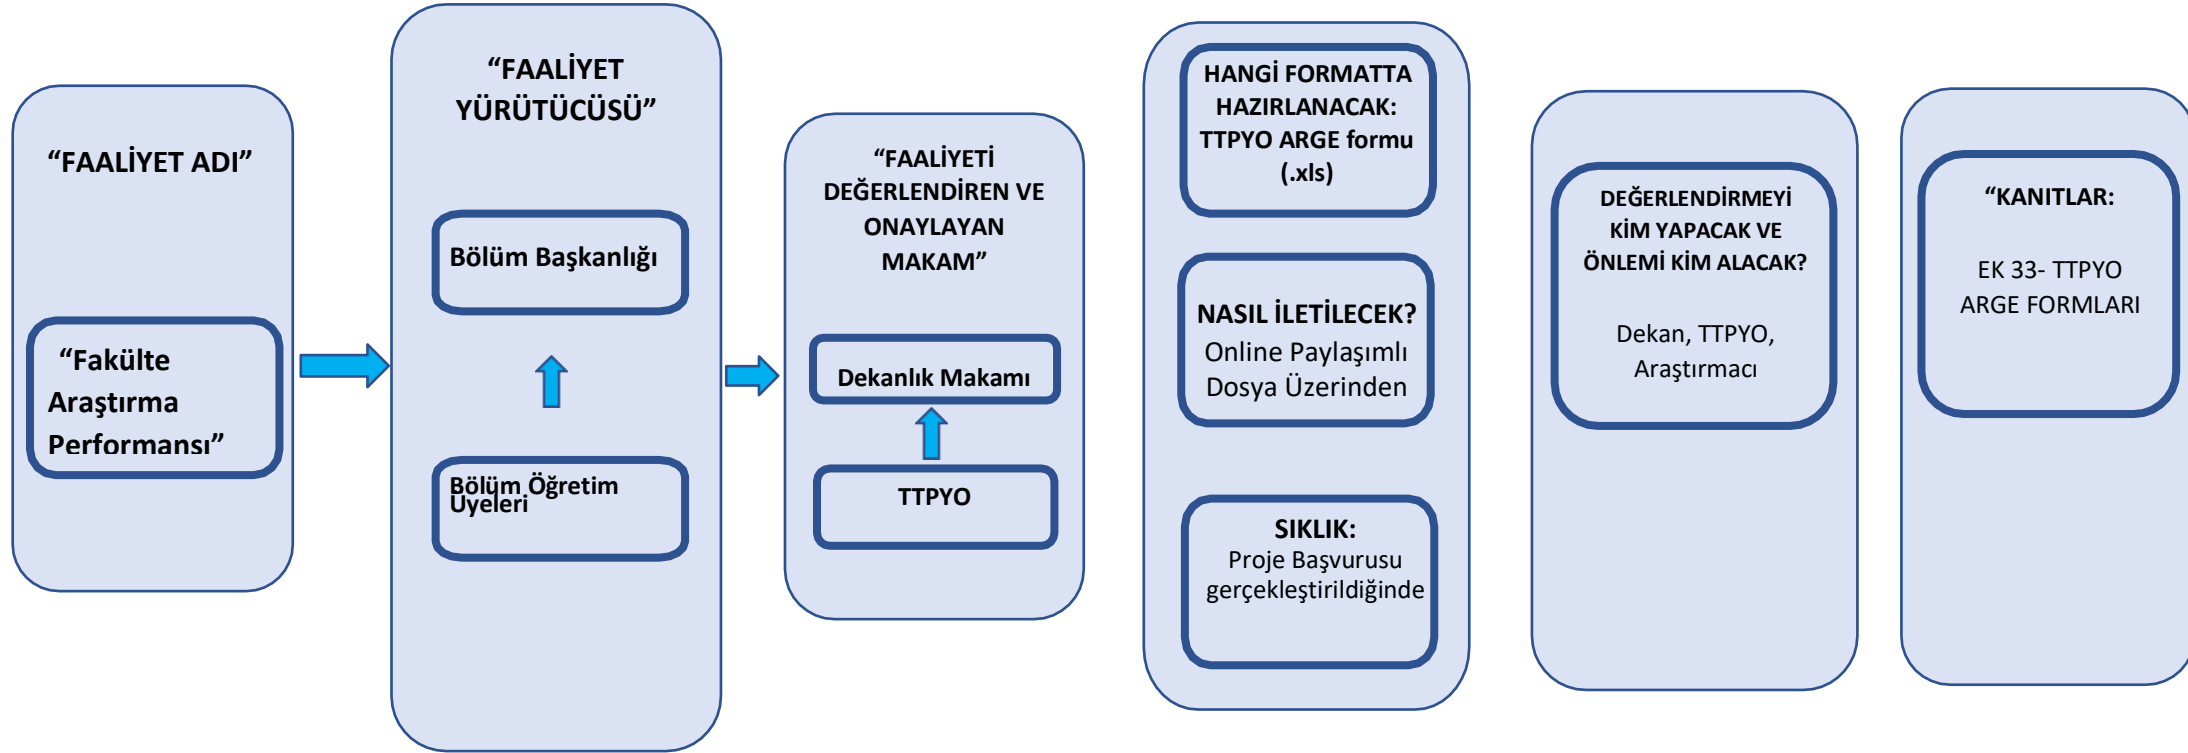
"FAALİYET ADI"

"Fakülte Araştırma Performansı"

"FAALİYET YÜRÜTÜCÜSÜ"

Bölüm Başkanlığı

Bölüm Öğretim Üyeleri

"FAALİYETİ DEĞERLENDİREN VE ONAYLAYAN MAKAM"

Dekanlık Makamı

TTPYO

HANGİ FORMATTA HAZIRLANACAK: TTPYO ARGE formu (.xls)

NASIL İLETİLECEK? Online Paylaşımlı Dosya Üzerinden

SIKLIK: Proje Başvurusu gerçekleştirildiğinde

DEĞERLENDİRMEYİ KİM YAPACAK VE ÖNLEMİ KİM ALACAK?

Dekan, TTPYO, Araştırmacı

"KANITLAR:

EK 33- TTPYO ARGE FORMLARI